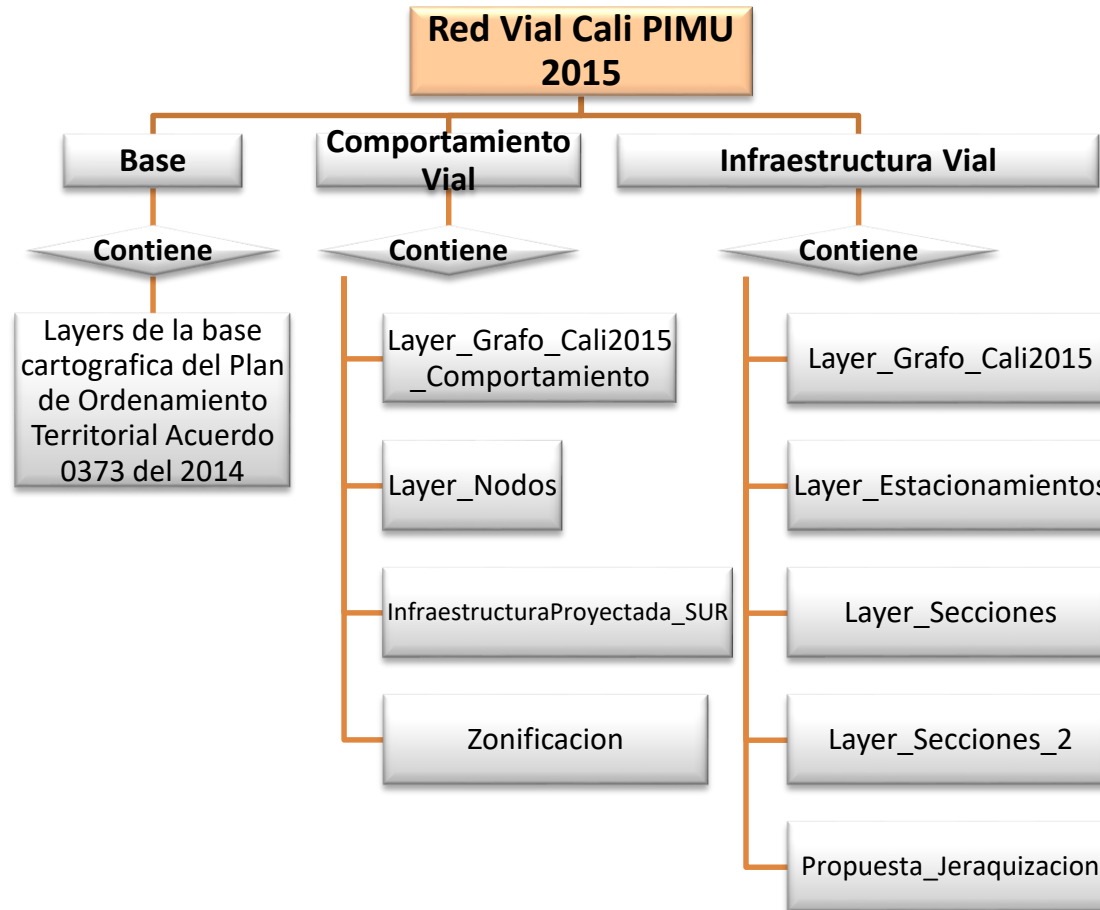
Red Vial Cali PIMU 2015

Base

Contiene

Layers de la base cartografica del Plan de Ordenamiento Territorial Acuerdo 0373 del 2014

Comportamiento Vial

Contiene

Layer_Grafo_Cali2015 _Comportamiento

Layer_Nodos

InfraestructuraProyectada_SUR

Zonificacion

Infraestructura Vial

Contiene

Layer_Grafo_Cali2015

Layer_Estacionamientos

Layer_Secciones

Layer_Secciones_2

Propuesta_Jeraquizacion